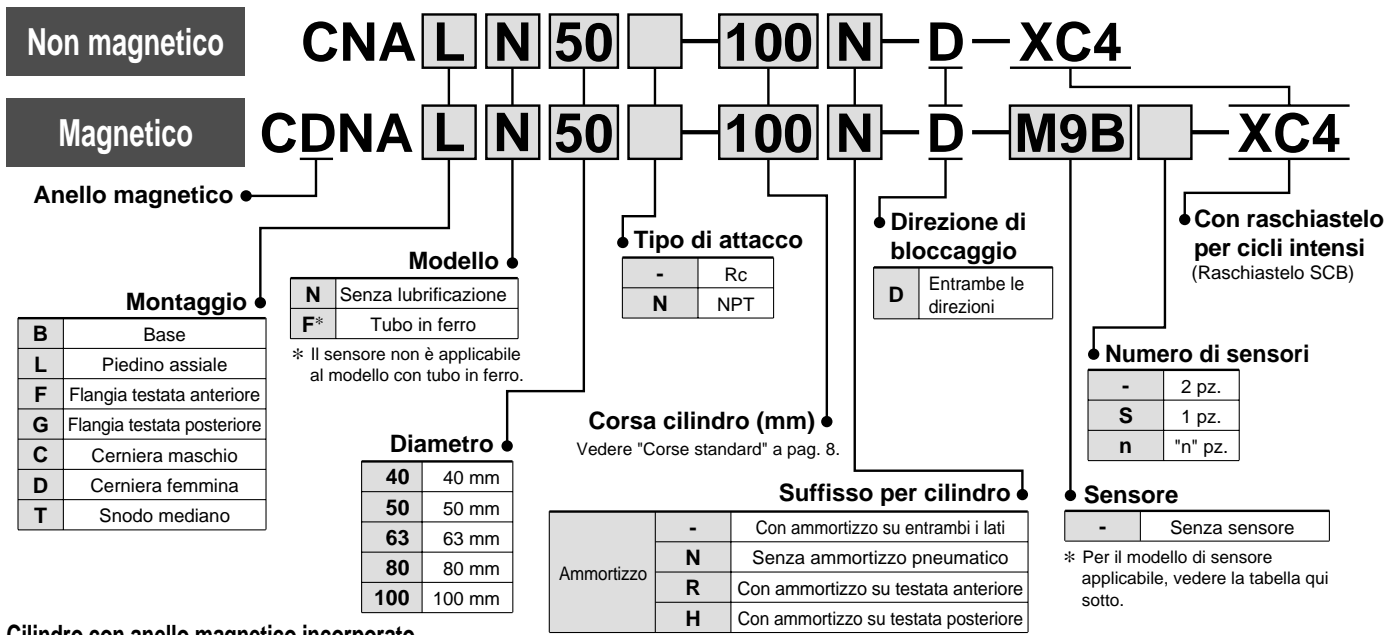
Non magnetico CNA L N 50 — 100 N — D — XC4

Magnetico CDNA L N 50 — 100 N — D — M9B — XC4

Anello magnetico

Montaggio

| B | Base |
|---|---|
| L | Piedino assiale |
| F | Flangia testata anteriore |
| G | Flangia testata posteriore |
| C | Cerniera maschio |
| D | Cerniera femmina |
| T | Snodo mediano |

Modello

| N | Senza lubrificazione |
|---|---|
| F* | Tubo in ferro |

∗ Il sensore non è applicabile al modello con tubo in ferro.

Diametro

| 40 | 40 mm |
|---|---|
| 50 | 50 mm |
| 63 | 63 mm |
| 80 | 80 mm |
| 100 | 100 mm |

Tipo di attacco

| - | Rc |
|---|---|
| N | NPT |

Corsa cilindro (mm)
Vedere "Corse standard" a pag. 8.

Suffisso per cilindro

| Ammortizzo | - | Con ammortizzo su entrambi i lati |
|---|---|---|
| | N | Senza ammortizzo pneumatico |
| | R | Con ammortizzo su testata anteriore |
| | H | Con ammortizzo su testata posteriore |

Direzione di bloccaggio

| D | Entrambe le direzioni |
|---|---|

Con raschiastelo per cicli intensi
(Raschiastelo SCB)

Numero di sensori

| - | 2 pz. |
|---|---|
| S | 1 pz. |
| n | "n" pz. |

Sensore

| - | Senza sensore |
|---|---|

∗ Per il modello di sensore applicabile, vedere la tabella qui sotto.

Cilindro con anello magnetico incorporato